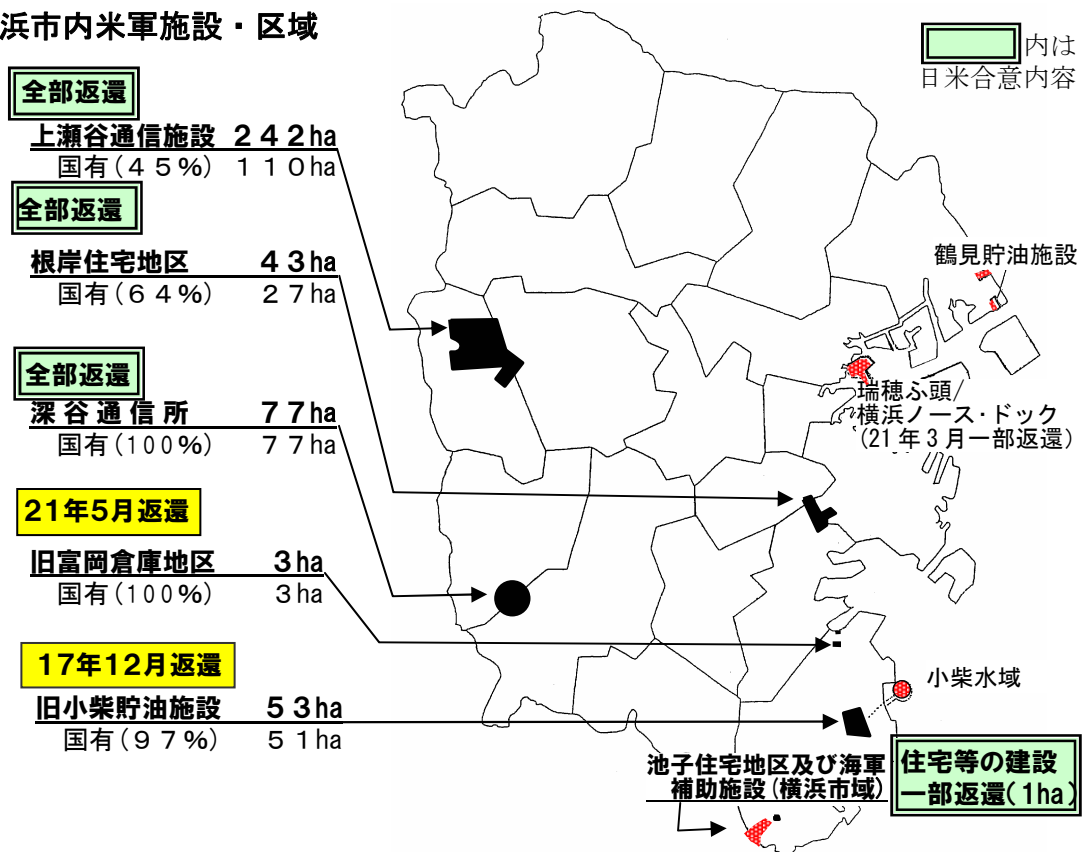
浜市内米軍施設・区域

内は
日米合意内容

全部返還
上瀬谷通信施設　２４２ha
国有（４５%）　１１０ha

全部返還
根岸住宅地区　４３ha
国有（６４%）　２７ha

全部返還
深谷通信所　７７ha
国有（１００%）　７７ha

21年5月返還
旧富岡倉庫地区　３ha
国有（１００%）　３ha

17年12月返還
旧小柴貯油施設　５３ha
国有（９７%）　５１ha

鶴見貯油施設

瑞穂ふ頭/
横浜ノース・ドック
（21年３月一部返還）

小柴水域

池子住宅地区及び海軍
補助施設（横浜市域）

住宅等の建設
一部返還（1ha）